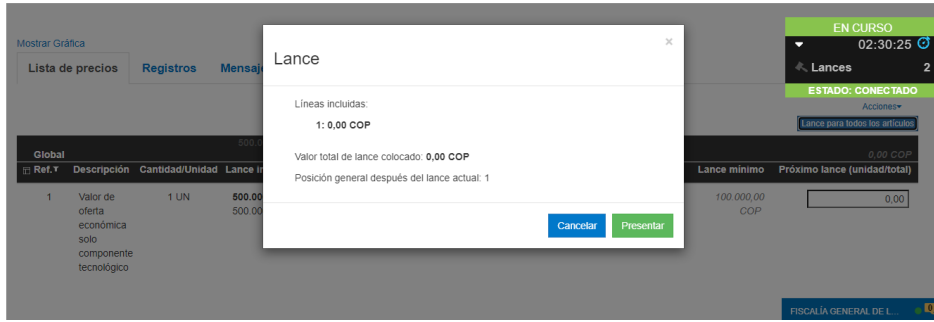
Mostrar Gráfica

Lista de precios | Registros | Mensaje

Global

500.00

Ref. | Descripción | Cantidad/Unidad | Lance i | Lance mínimo | Próximo lance (unidad/total)

1 | Valor de oferta económica solo componente tecnológico | 1 UN | 500.00 500.00 | 100.000,00 COP | 0,00

0,00 COP

EN CURSO

02:30:25

Lances 2

ESTADO: CONECTADO

Acciones

Lance para todos los artículos

FISCALÍA GENERAL DE L...

Lance

×

Líneas incluidas:

1: 0,00 COP

Valor total de lance colocado: 0,00 COP

Posición general después del lance actual: 1

Cancelar

Presentar